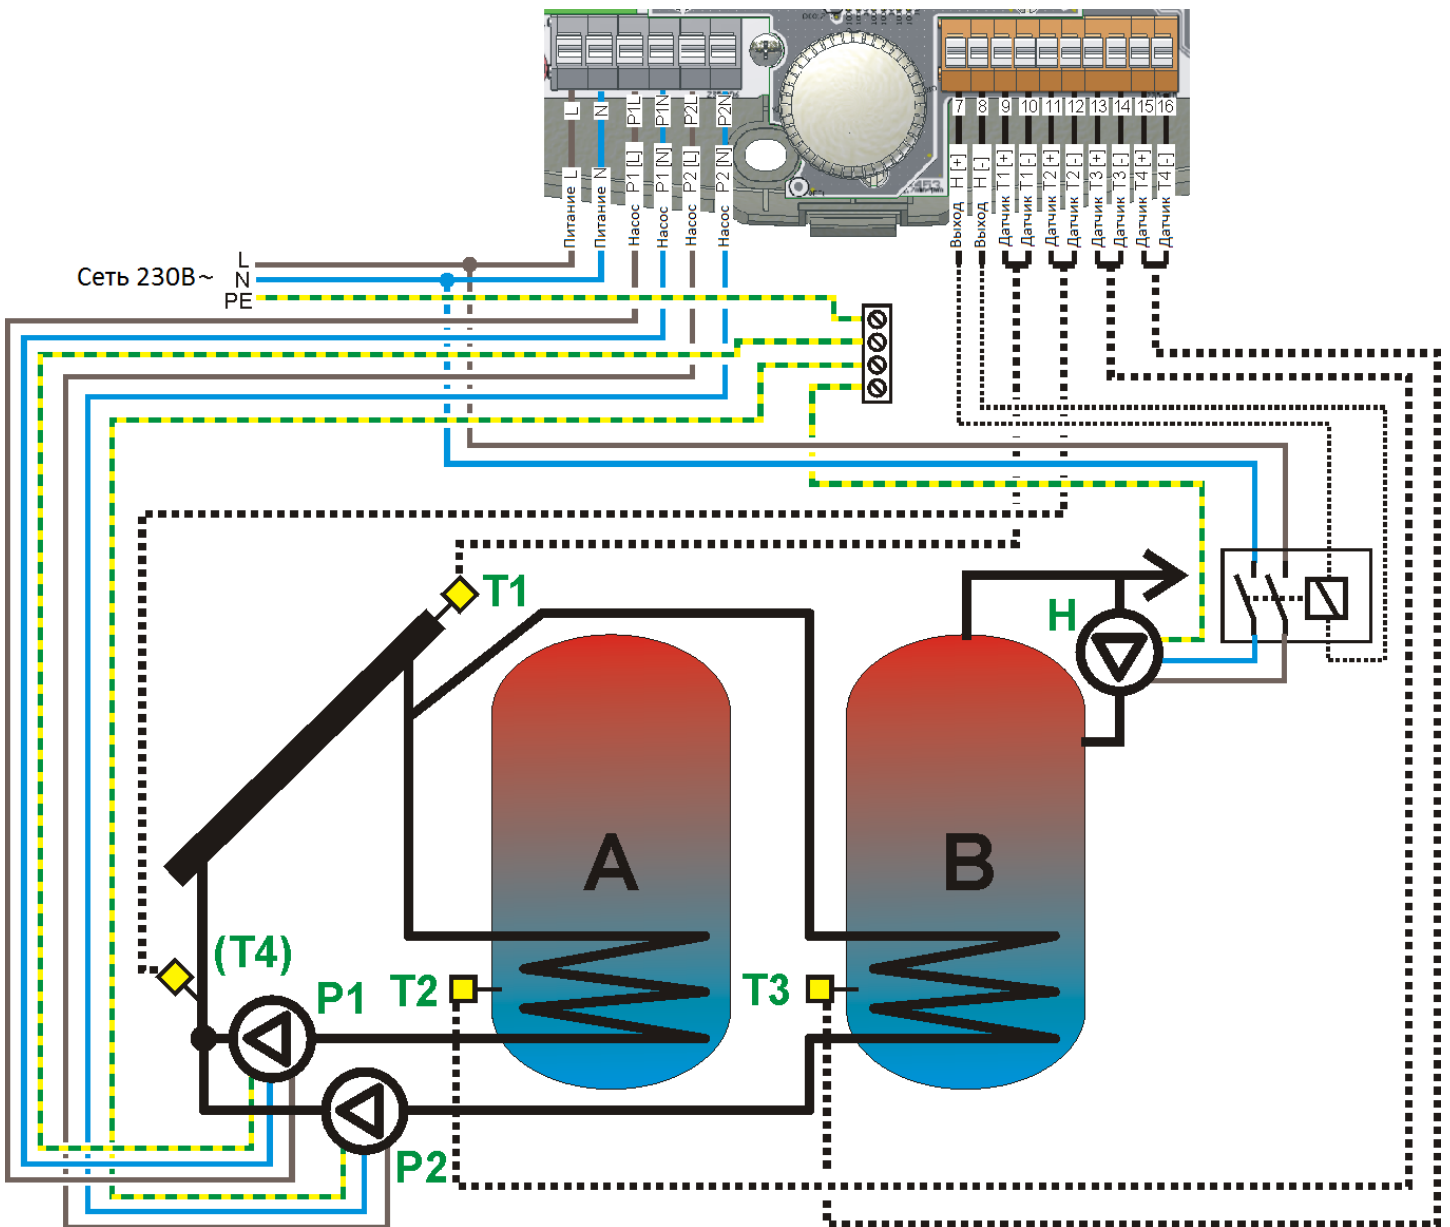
L
N
P1L
P1N
P2L
P2N
Питание L
Питание N
Насос P1 [L]
Насос P1 [N]
Насос P2 [L]
Насос P2 [N]
7
8
9
10
11
12
13
14
15
16
Выход H [+]
Выход H [-]
Датчик T1 [+]
Датчик T1 [-]
Датчик T2 [+]
Датчик T2 [-]
Датчик T3 [+]
Датчик T3 [-]
Датчик T4 [+]
Датчик T4 [-]
Сеть 230В~
L
N
PE
T1
H
A
B
(T4)
P1
T2
T3
P2